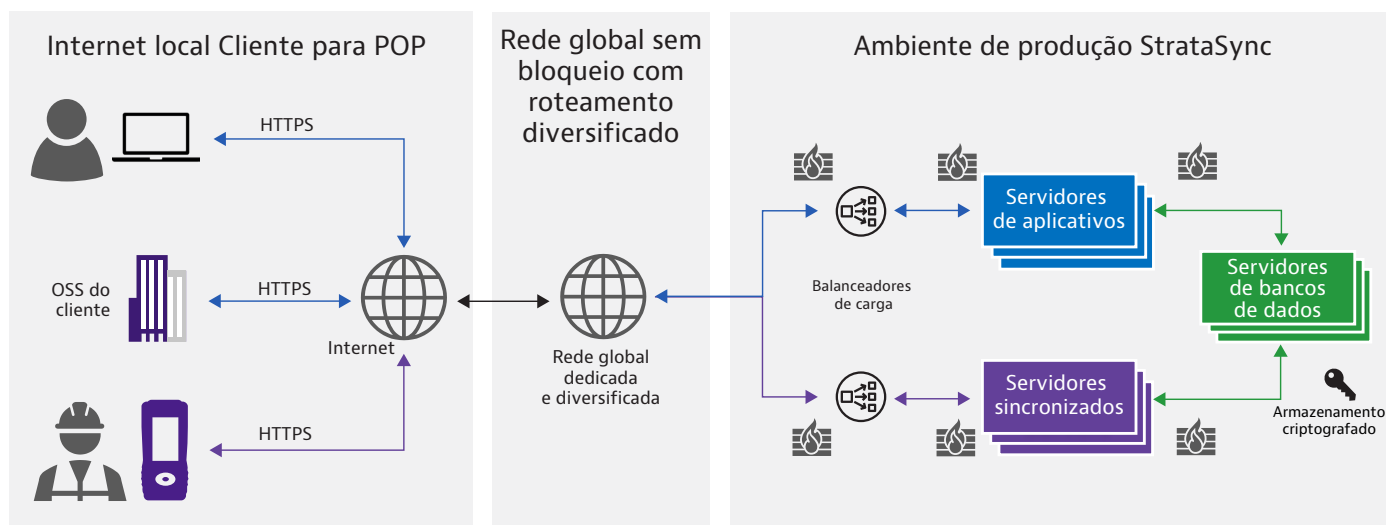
Internet local Cliente para POP

HTTPS

OSS do cliente

HTTPS

Internet

HTTPS

Rede global sem bloqueio com roteamento diversificado

Rede global dedicada e diversificada

Ambiente de produção StrataSync

Balanceadores de carga

Servidores de aplicativos

Servidores de bancos de dados

Servidores sincronizados

Armazenamento criptografado